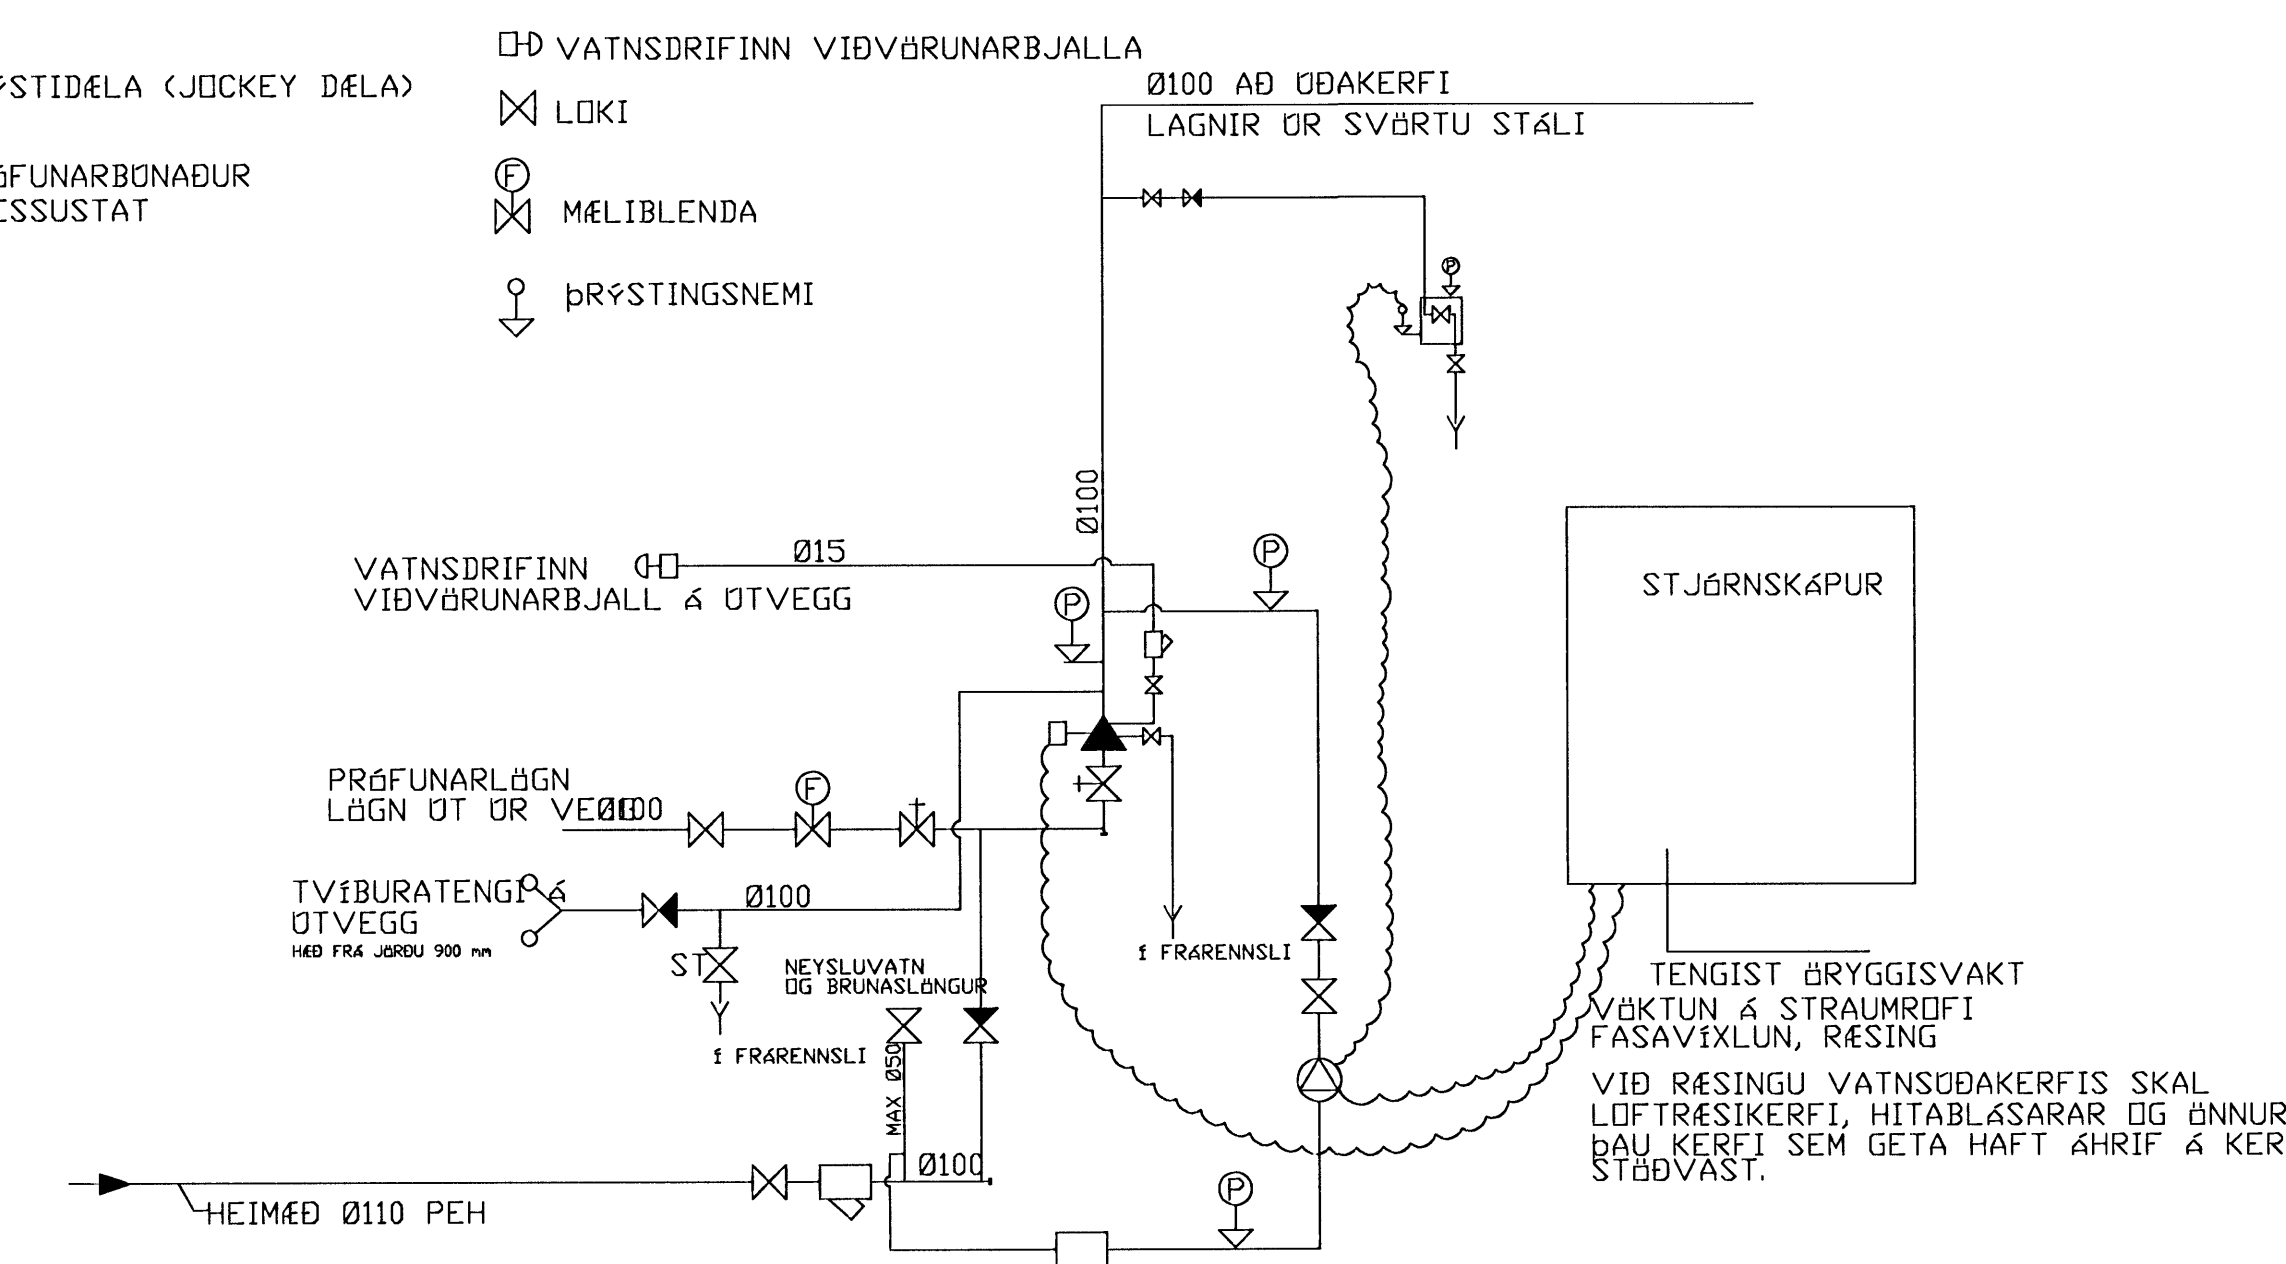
ÝSTIDÆLA (JOCKEY DÆLA)

ÓFUNARBÚNAÐUR
ESSUSTAT

VATNSDRIFINN VIÐVÖRUNARBJALLA

LOKI

F
MÆLIBLENDA

ÞRÝSTINGSNEMI

Ø100 AÐ ÚÐAKERFI
LAGNIR ÚR SVÖRTU STÁLI

P

Ø100

VATNSDRIFINN VIÐVÖRUNARBJALL Á ÚTVEGG

Ø15

P

P

STJÓRNSKÁPUR

PRÓFUNARLÖGN
LÖGN ÚT ÚR VEGG

Ø100

F

TVÍBURATENGI Á ÚTVEGG
HÆÐ FRÁ JÖRÐU 900 mm

Ø100

ST

Í FRÁRENNSLI

NEYSLUVATN OG BRUNASLÖNGUR

Í FRÁRENNSLI

MAX Ø50

Ø100

TENGIST ÖRYGGISVAKT
VÖKTUN Á STRAUMROFI
FASAVÍXLUN, RÆSING

VIÐ RÆSINGU VATNSÚÐAKERFIS SKAL LOFTRÆSIKERFI, HITABLÁSARAR OG ÖNNUR ÞAU KERFI SEM GETA HAFT ÁHRIF Á KER STÖÐVAST.

HEIMÆÐ Ø110 PEH

P